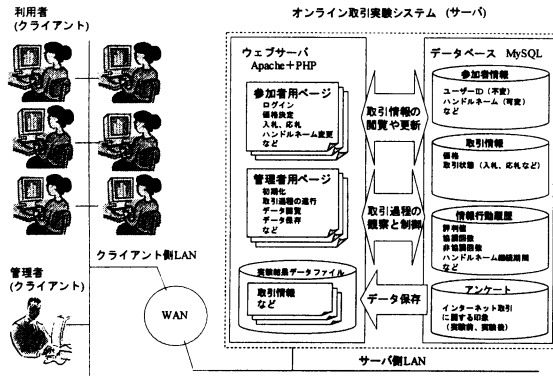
利用者
(クライアント)

オンライン取引実験システム (サーバ)

ウェブサーバ
Apache＋PHP

参加者用ページ
ログイン
価格決定
入札、応札
ハンドルネーム変更
など

管理者用ページ
初期化
取引過程の進行
データ閲覧
データ保存
など

実験結果データファイル
取引情報
など

取引情報の閲覧や更新

取引過程の観察と制御

データ保存

データベース MySQL

参加者情報
ユーザーID (不変)
ハンドルネーム (可変)
など

取引情報
価格
取引状態 (入札、応札など)

情報行動履歴
評判値
協議回数
非協議回数
ハンドルネーム継続期間
など

アンケート
インターネット取引に関する印象
(実験前、実験後)

クライアント側LAN

管理者
(クライアント)

WAN

サーバ側LAN